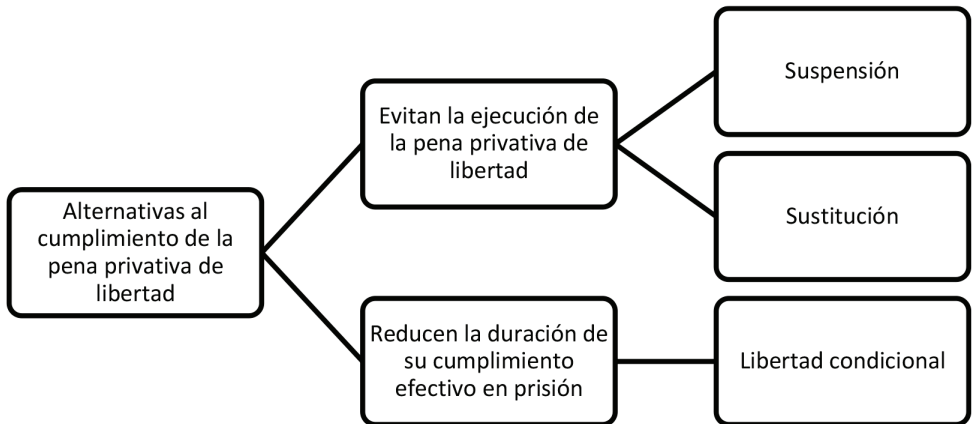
Alternativas al cumplimiento de la pena privativa de libertad

Evitan la ejecución de la pena privativa de libertad

Suspensión

Sustitución

Reducen la duración de su cumplimiento efectivo en prisión

Libertad condicional